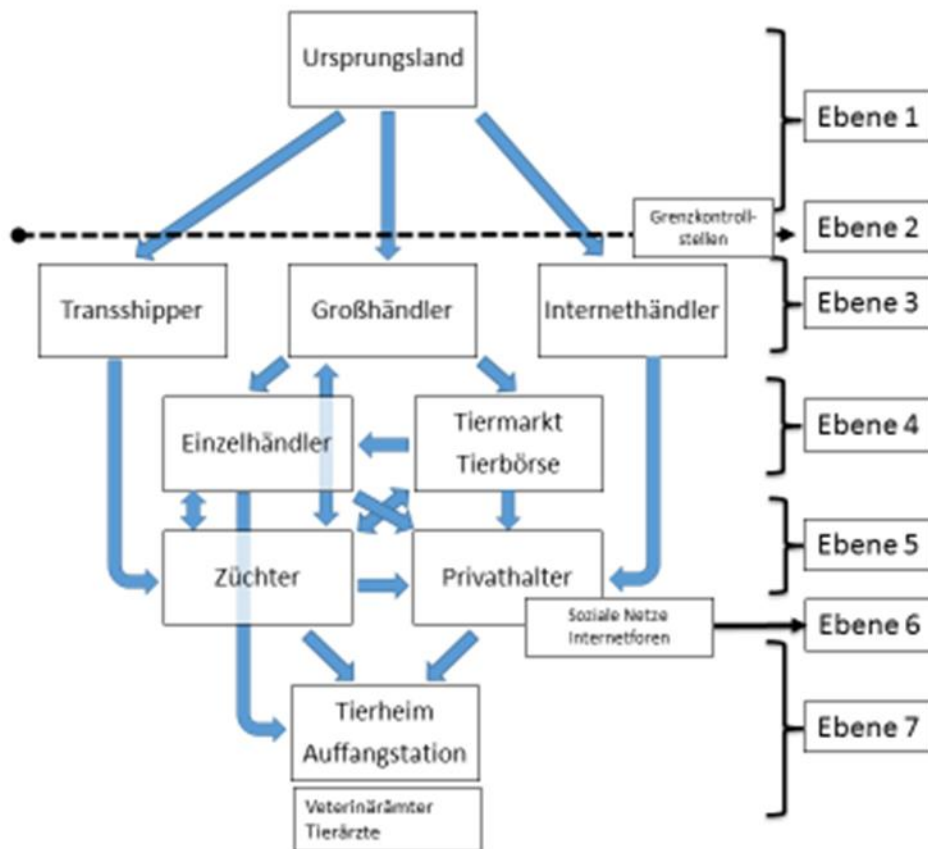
Ursprungsland

Ebene 1

Grenzkontrollstellen

Ebene 2

Transshipper

Großhändler

Internethändler

Ebene 3

Einzelhändler

Tiermarkt Tierbörse

Ebene 4

Ebene 5

Züchter

Privathalter

Soziale Netze Internetforen

Ebene 6

Tierheim Auffangstation

Ebene 7

Veterinärämter Tierärzte